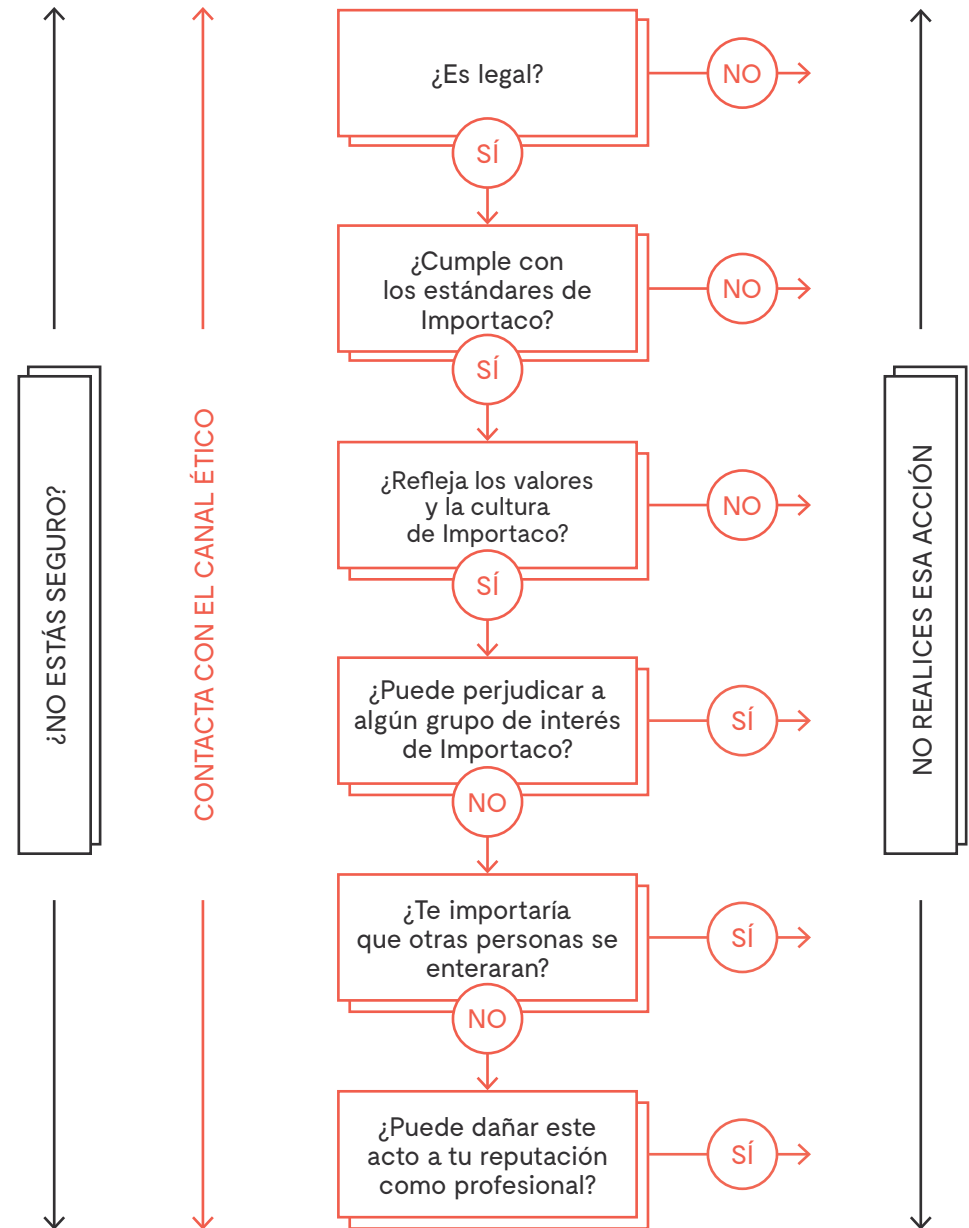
¿NO ESTÁS SEGURO?

CONTACTA CON EL CANAL ÉTICO

¿Es legal?

NO

SÍ

¿Cumple con los estándares de Importaco?

NO

SÍ

¿Refleja los valores y la cultura de Importaco?

NO

SÍ

¿Puede perjudicar a algún grupo de interés de Importaco?

SÍ

NO

¿Te importaría que otras personas se enteraran?

SÍ

NO

¿Puede dañar este acto a tu reputación como profesional?

SÍ

NO REALICES ESA ACCIÓN